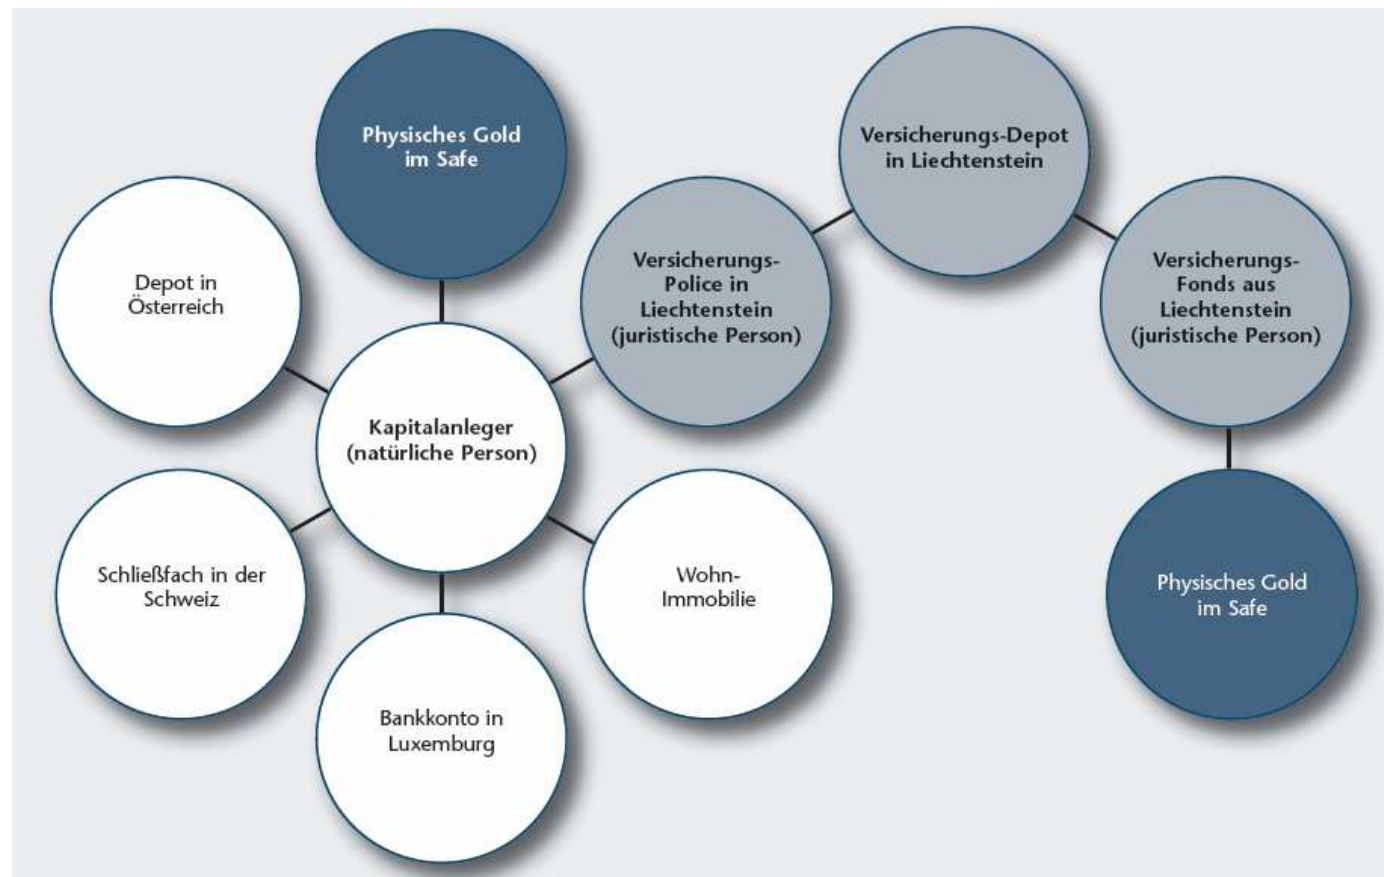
Physisches Gold im Safe

Versicherungs-Depot in Liechtenstein

Depot in Österreich

Versicherungs-Police in Liechtenstein (juristische Person)

Versicherungs-Fonds aus Liechtenstein (juristische Person)

Kapitalanleger (natürliche Person)

Schließfach in der Schweiz

Wohn-Immobilie

Physisches Gold im Safe

Bankkonto in Luxemburg